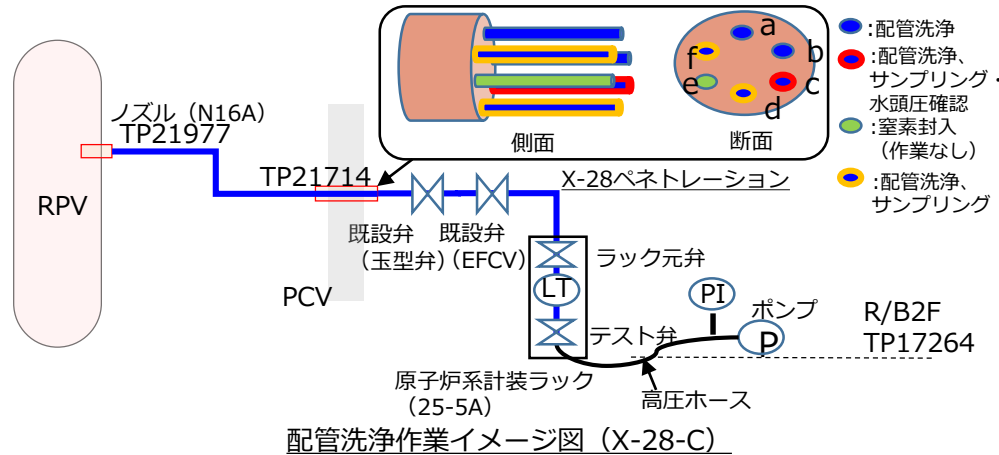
側面

断面

a

b

c

d

e

f

:配管洗浄

:配管洗浄、サンプリング・水頭圧確認

:窒素封入（作業なし）

:配管洗浄、サンプリング

RPV

ノズル（N16A）
TP21977

TP21714

X-28ペネトレーション

既設弁（玉型弁）

既設弁（EFCV）

PCV

ラック元弁

LT

PI

ポンプ

P

テスト弁

R/B2F
TP17264

原子炉系計装ラック（25-5A）

高圧ホース

配管洗浄作業イメージ図（X-28-C）